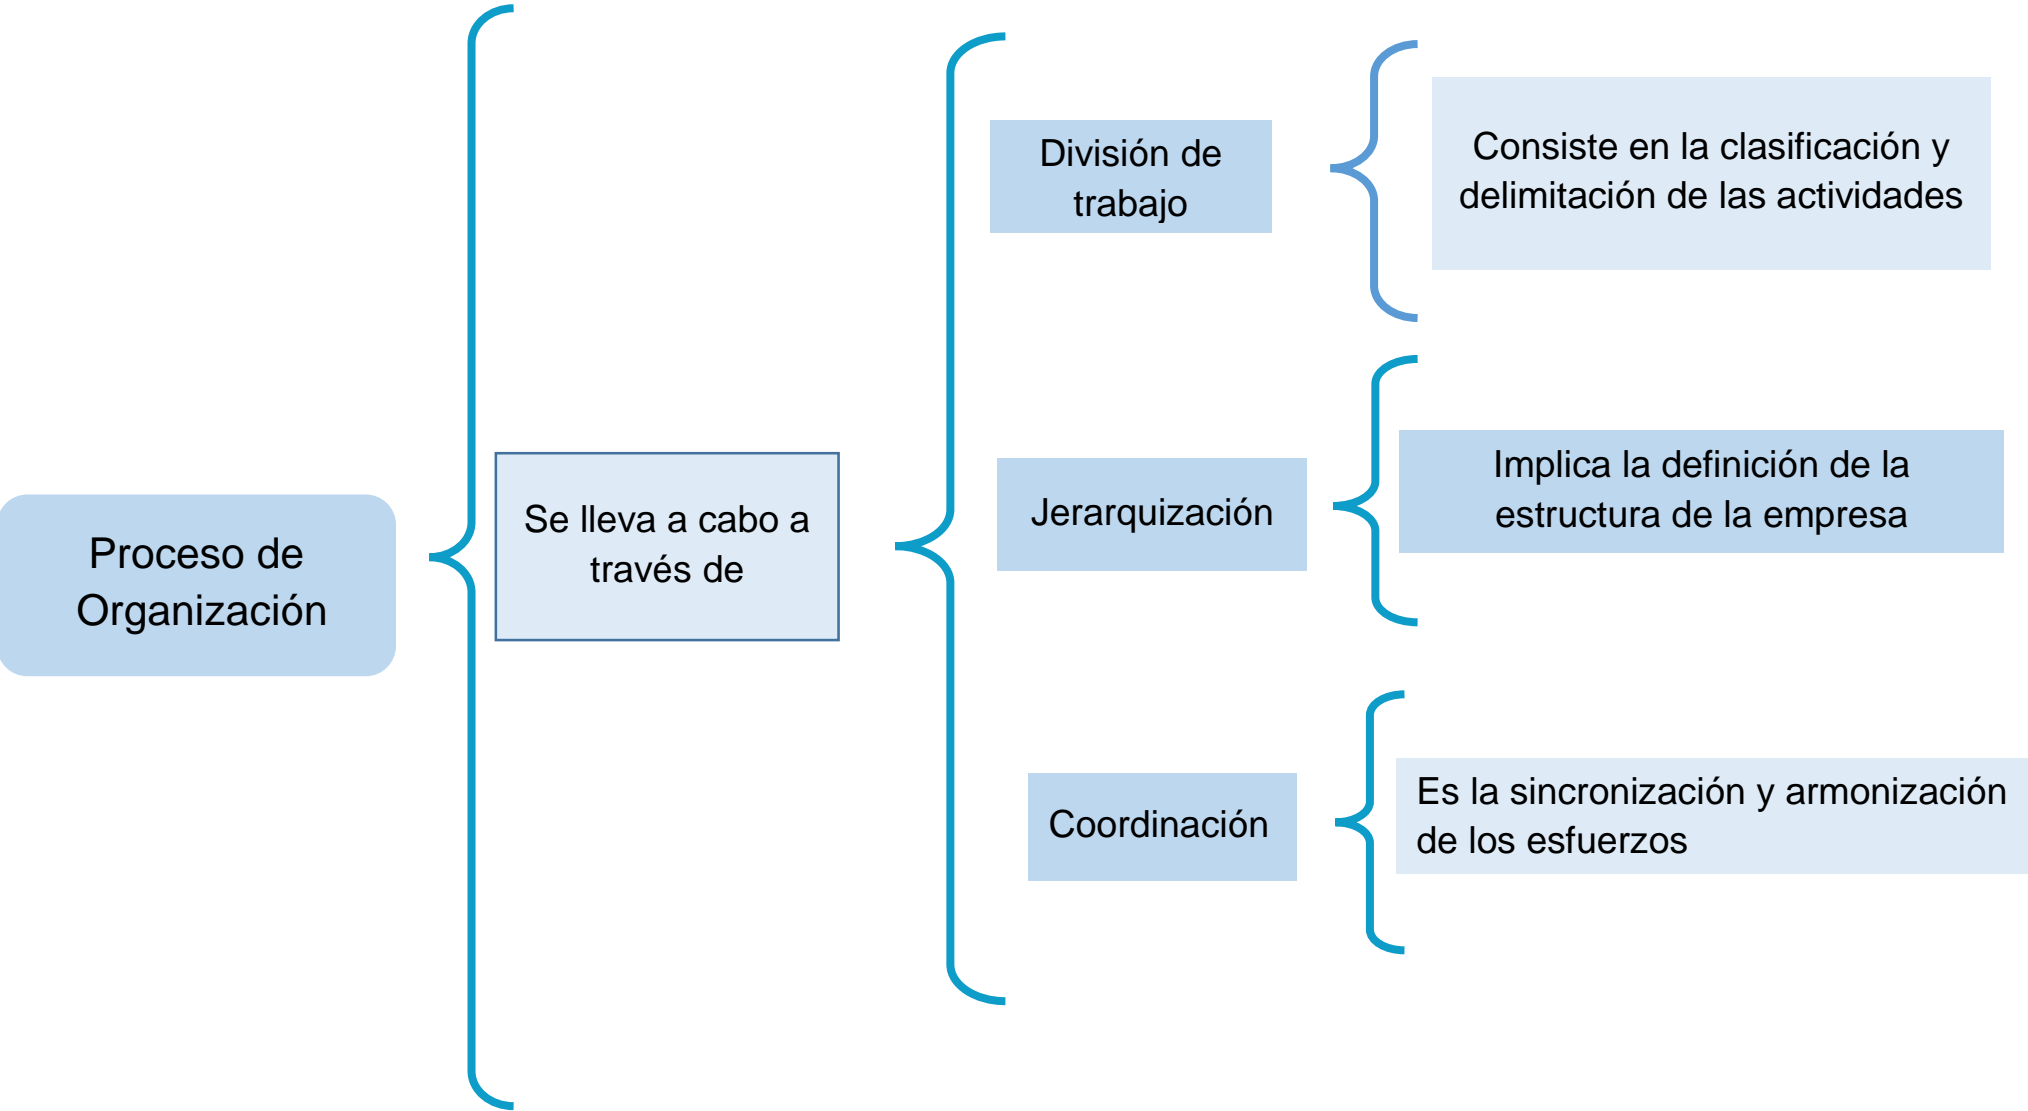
Proceso de Organización

Se lleva a cabo a través de

División de trabajo

Consiste en la clasificación y delimitación de las actividades

Jerarquización

Implica la definición de la estructura de la empresa

Coordinación

Es la sincronización y armonización de los esfuerzos